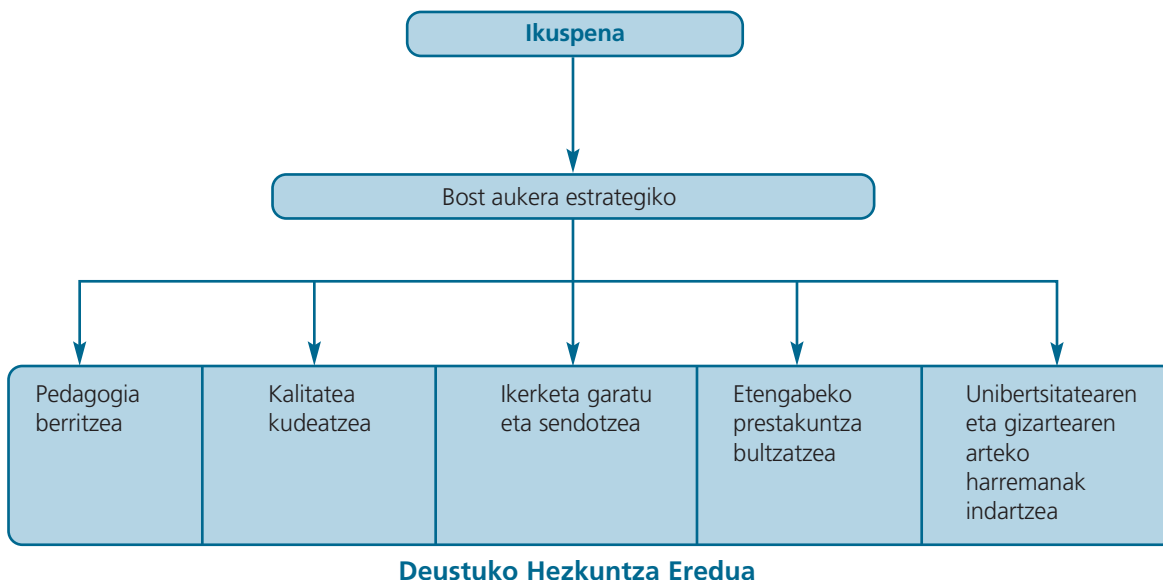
Ikuspena

Bost aukera estrategiko

Pedagogia berritzea

Kalitatea kudeatzea

Ikerketa garatu eta sendotzea

Etengabeko prestakuntza bultzatzea

Unibertsitatearen eta gizartearen arteko harremanak indartzea

Deustuko Hezkuntza Eredua